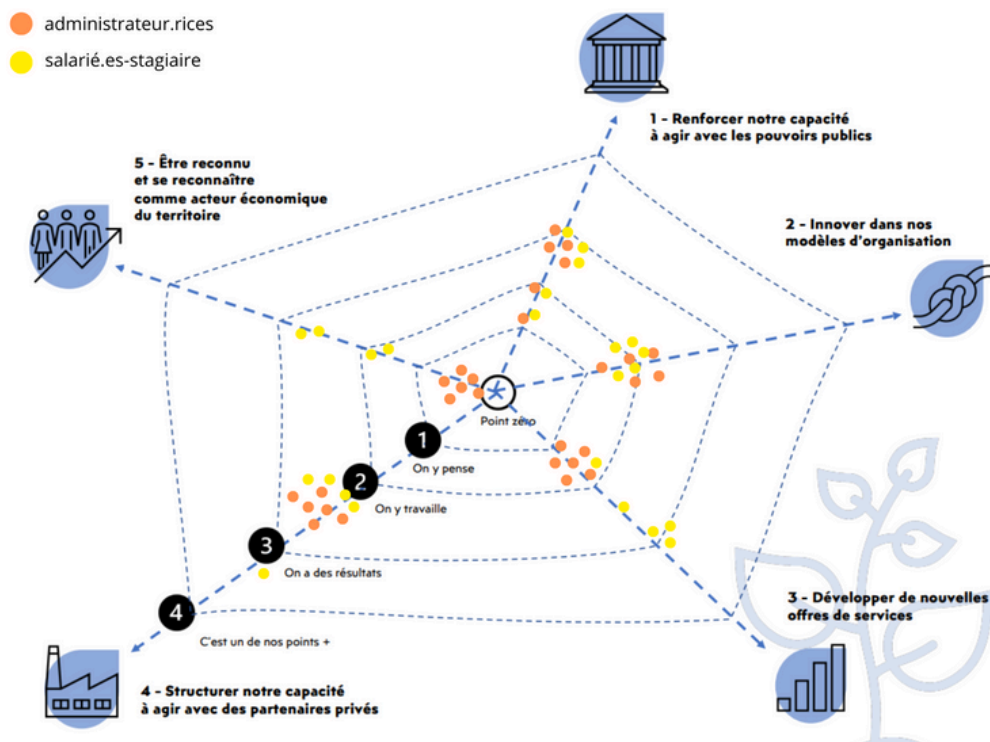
administrateur.rices

salarié.es-stagiaire

1 - Renforcer notre capacité à agir avec les pouvoirs publics

5 - Être reconnu et se reconnaître comme acteur économique du territoire

2 - Innover dans nos modèles d'organisation

Point zéro

1

On y pense

2

On y travaille

3

On a des résultats

4

C'est un de nos points +

3 - Développer de nouvelles offres de services

4 - Structurer notre capacité à agir avec des partenaires privés